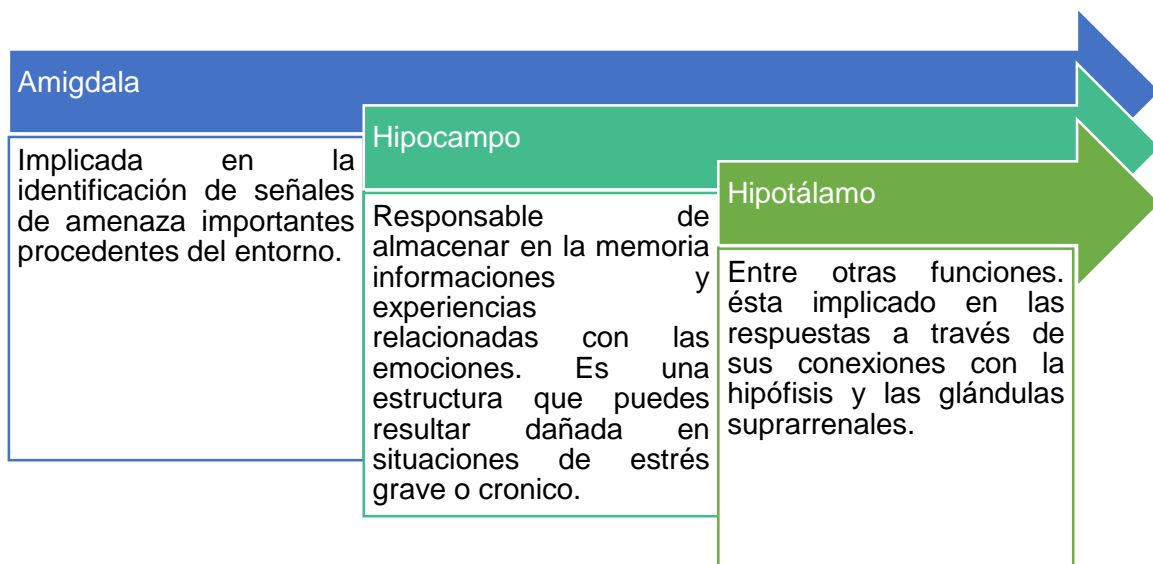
Amigdala

Implicada en la identificación de señales de amenaza importantes procedentes del entorno.

Hipocampo

Responsable de almacenar en la memoria informaciones y experiencias relacionadas con las emociones. Es una estructura que puedes resultar dañada en situaciones de estrés grave o cronico.

Hipotálamo

Entre otras funciones. ésta implicado en las respuestas a través de sus conexiones con la hipófisis y las glándulas suprarrenales.